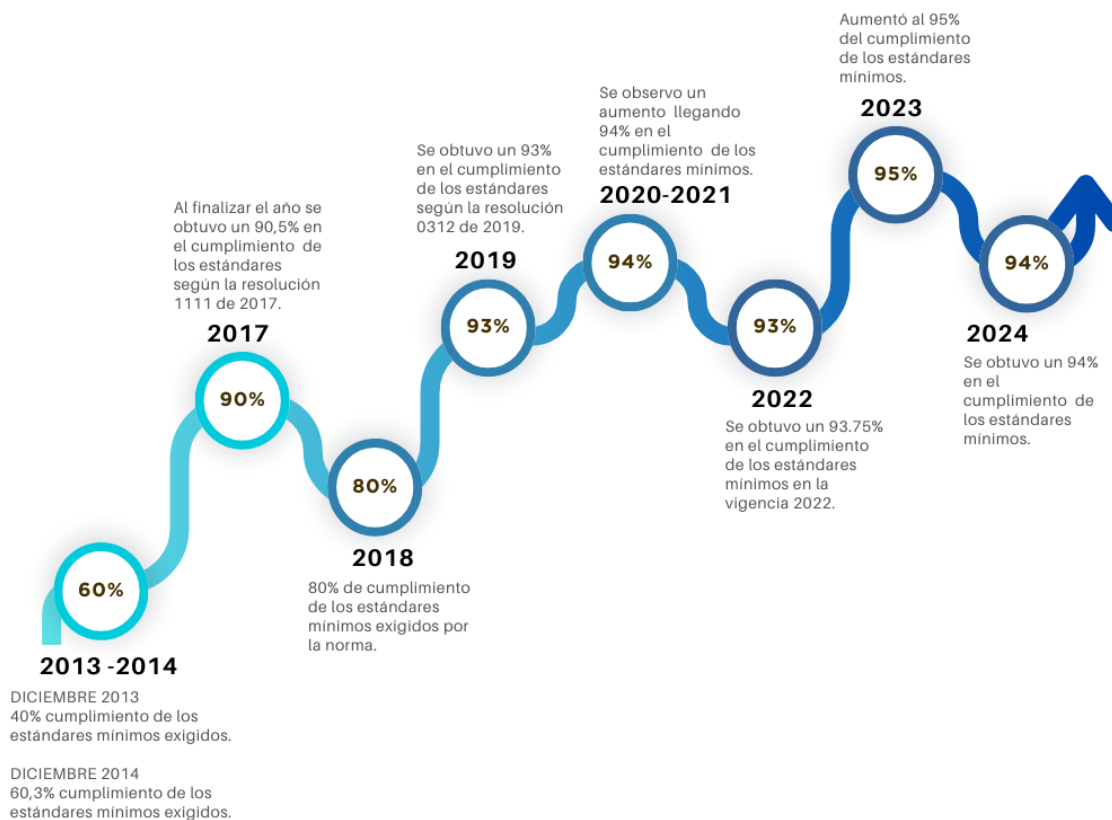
60%

2013 -2014

DICIEMBRE 2013
40% cumplimiento de los estándares mínimos exigidos.

DICIEMBRE 2014
60,3% cumplimiento de los estándares mínimos exigidos.

Al finalizar el año se obtuvo un 90,5% en el cumplimiento de los estándares según la resolución 1111 de 2017.

2017

90%

80%

2018

80% de cumplimiento de los estándares mínimos exigidos por la norma.

Se obtuvo un 93% en el cumplimiento de los estándares según la resolución 0312 de 2019.

2019

93%

Se observo un aumento llegando 94% en el cumplimiento de los estándares mínimos.

2020-2021

94%

93%

2022

Se obtuvo un 93.75% en el cumplimiento de los estándares mínimos en la vigencia 2022.

Aumentó al 95% del cumplimiento de los estándares mínimos.

2023

95%

94%

2024

Se obtuvo un 94% en el cumplimiento de los estándares mínimos.